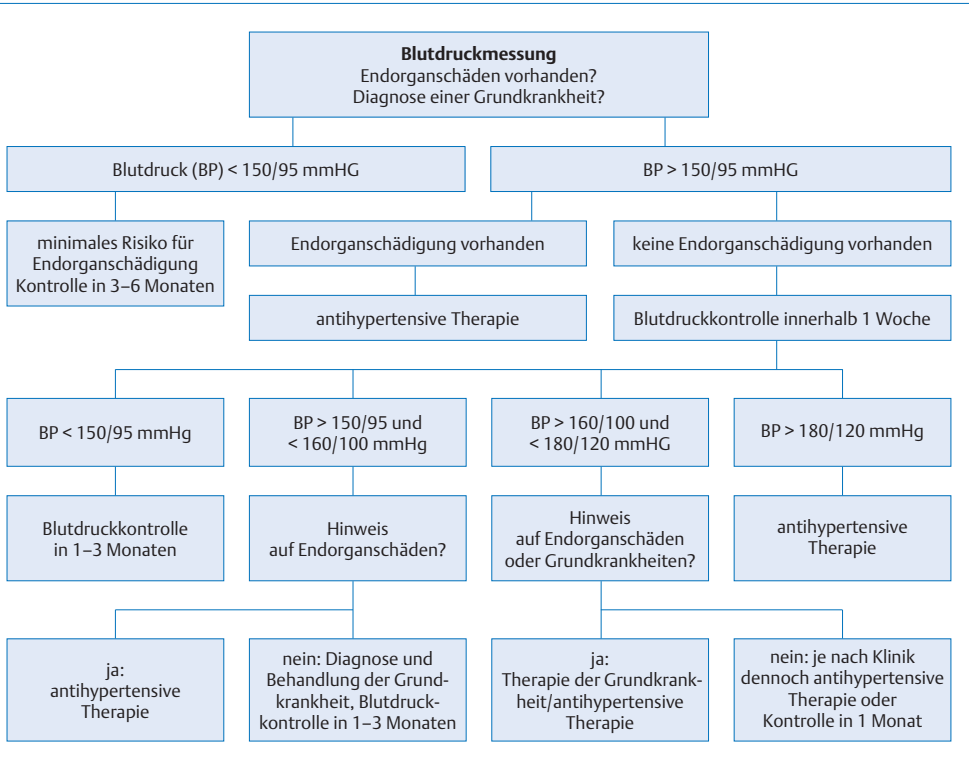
**Blutdruckmessung**
Endorganschäden vorhanden?
Diagnose einer Grundkrankheit?

Blutdruck (BP) < 150/95 mmHG

BP > 150/95 mmHG

minimales Risiko für Endorganschädigung Kontrolle in 3–6 Monaten

Endorganschädigung vorhanden

keine Endorganschädigung vorhanden

antihypertensive Therapie

Blutdruckkontrolle innerhalb 1 Woche

BP < 150/95 mmHg

BP > 150/95 und < 160/100 mmHg

BP > 160/100 und < 180/120 mmHG

BP > 180/120 mmHg

Blutdruckkontrolle in 1–3 Monaten

Hinweis auf Endorganschäden?

Hinweis auf Endorganschäden oder Grundkrankheiten?

antihypertensive Therapie

ja: antihypertensive Therapie

nein: Diagnose und Behandlung der Grundkrankheit, Blutdruckkontrolle in 1–3 Monaten

ja: Therapie der Grundkrankheit/antihypertensive Therapie

nein: je nach Klinik dennoch antihypertensive Therapie oder Kontrolle in 1 Monat